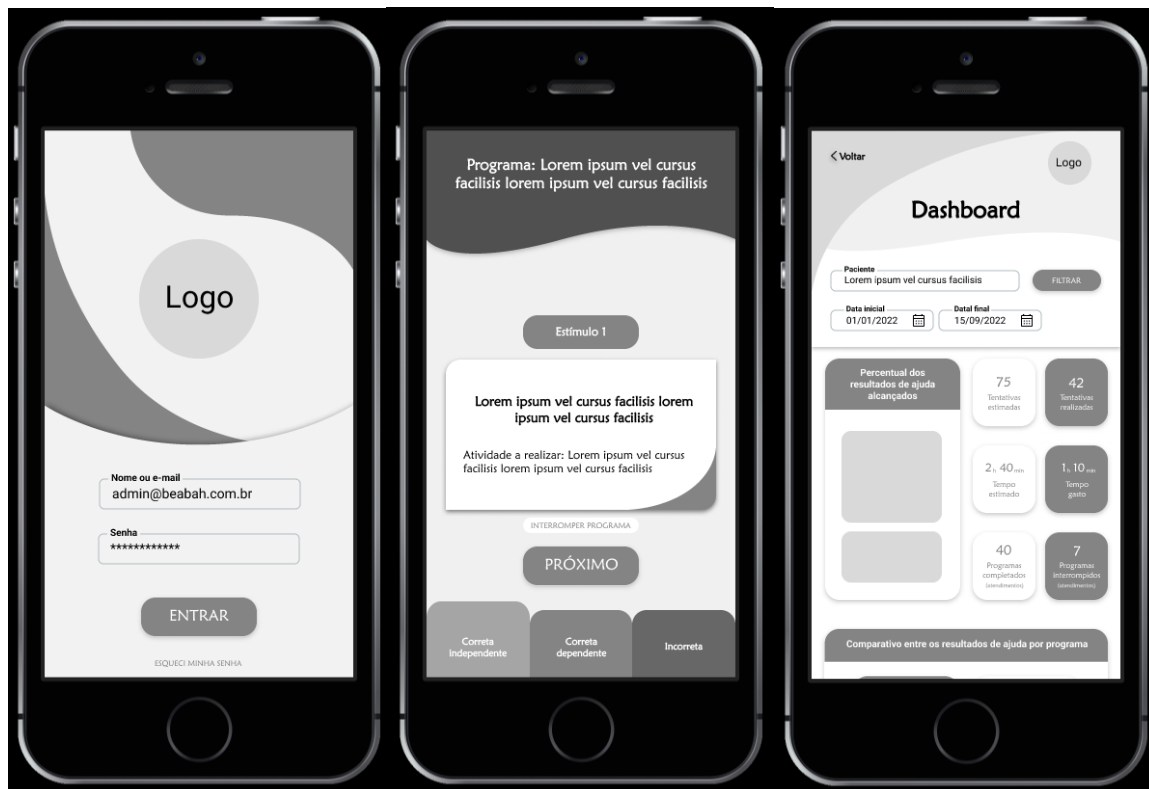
Logo

Nome ou e-mail
admin@beabah.com.br

Senha
************

ENTRAR

ESQUECI MINHA SENHA

Programa: Lorem ipsum vel cursus facilisis lorem ipsum vel cursus facilisis

Estímulo 1

Lorem ipsum vel cursus facilisis lorem ipsum vel cursus facilisis

Atividade a realizar: Lorem ipsum vel cursus facilisis lorem ipsum vel cursus facilisis

INTERROMPER PROGRAMA

PRÓXIMO

Correta independente

Correta dependente

Incorreta

< Voltar

Logo

Dashboard

Paciente
Lorem ipsum vel cursus facilisis

FILTRAR

Data inicial
01/01/2022

Datal final
15/09/2022

Percentual dos resultados de ajuda alcançados

75
Tentativas estimadas

42
Tentativas realizadas

2h 40min
Tempo estimado

1h 10min
Tempo gasto

40
Programas completados (atendimentos)

7
Programas interrompidos (atendimentos)

Comparativo entre os resultados de ajuda por programa